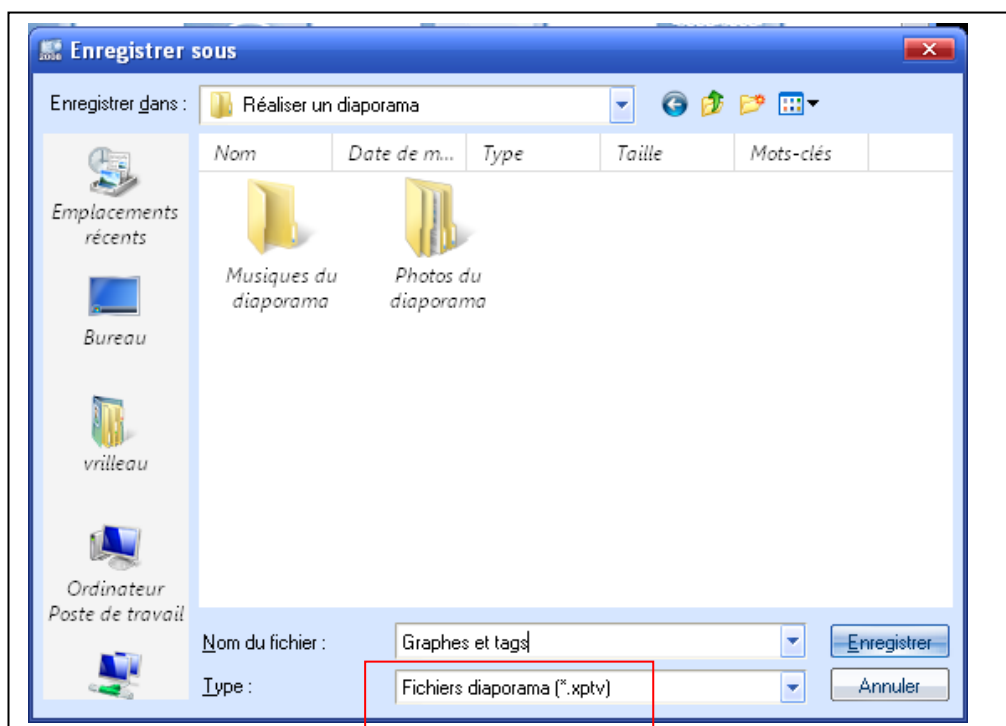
Enregistrer sous

Enregistrer dans : Réaliser un diaporama

Nom | Date de m... | Type | Taille | Mots-clés

Emplacements récents

Bureau

vrilleau

Ordinateur Poste de travail

Musiques du diaporama

Photos du diaporama

Nom du fichier : Graphes et tags

Type : Fichiers diaporama (*.xptv)

Enregistrer

Annuler